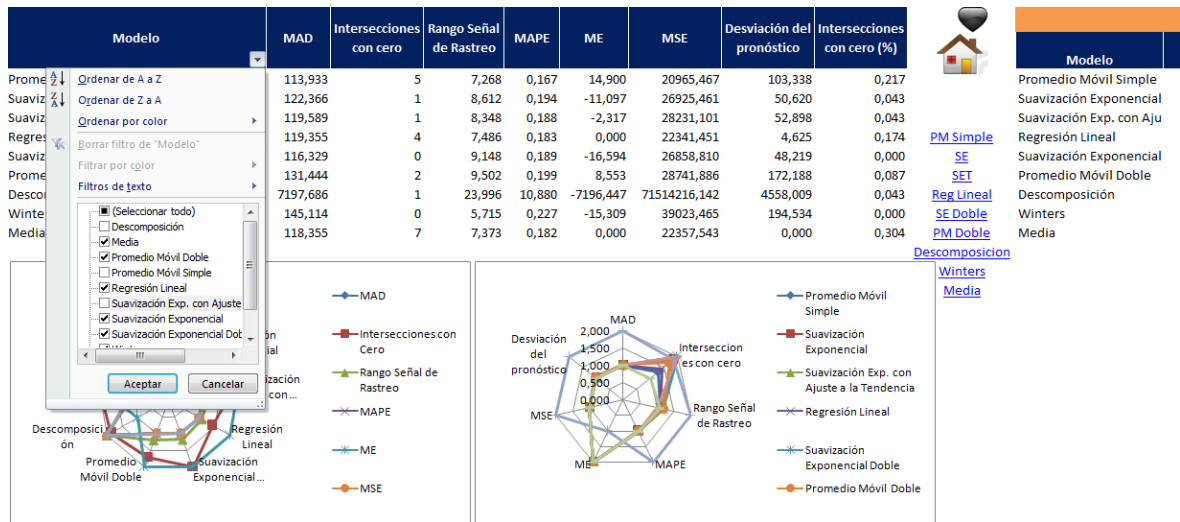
| Modelo | MAD | Intersecciones con cero | Rango Señal de Rastreo | MAPE | ME | MSE | Desviación del pronóstico | Intersecciones con cero (%) |
|---|---|---|---|---|---|---|---|---|
| Prome | 113,933 | 5 | 7,268 | 0,167 | 14,900 | 20965,467 | 103,338 | 0,217 |
| Suaviz | 122,366 | 1 | 8,612 | 0,194 | -11,097 | 26925,461 | 50,620 | 0,043 |
| Suaviz | 119,589 | 1 | 8,348 | 0,188 | -2,317 | 28231,101 | 52,898 | 0,043 |
| Regres | 119,355 | 4 | 7,486 | 0,183 | 0,000 | 22341,451 | 4,625 | 0,174 |
| Suaviz | 116,329 | 0 | 9,148 | 0,189 | -16,594 | 26858,810 | 48,219 | 0,000 |
| Prome | 131,444 | 2 | 9,502 | 0,199 | 8,553 | 28741,886 | 172,188 | 0,087 |
| Desco | 7197,686 | 1 | 23,996 | 10,880 | -7196,447 | 71514216,142 | 4558,009 | 0,043 |
| Winte | 145,114 | 0 | 5,715 | 0,227 | -15,309 | 39023,465 | 194,534 | 0,000 |
| Media | 118,355 | 7 | 7,373 | 0,182 | 0,000 | 22357,543 | 0,000 | 0,304 |

Ordenar de A a Z
Ordenar de Z a A
Ordenar por color
Borrar filtro de "Modelo"
Filtrar por color
Filtros de texto
(Seleccionar todo)
Descomposición
Media
Promedio Móvil Doble
Promedio Móvil Simple
Regresión Lineal
Suavización Exp. con Ajuste
Suavización Exponencial
Suavización Exponencial Dob
Aceptar
Cancelar

PM Simple
SE
SET
Reg Lineal
SE Doble
PM Doble
Descomposicion
Winters
Media

Modelo
Promedio Móvil Simple
Suavización Exponencial
Suavización Exp. con Aju
Regresión Lineal
Suavización Exponencial
Promedio Móvil Doble
Descomposición
Winters
Media

Descomposición
Promedio Móvil Doble
Suavización Exponencial...
Regresión Lineal
Exp. con...
MAD
Intersecciones con Cero
Rango Señal de Rastreo
MAPE
ME
MSE

MAD
2,000
1,500
1,000
0,500
0,000
Intersecciones con cero
Rango Señal de Rastreo
MAPE
ME
MSE
Desviación del pronóstico
Promedio Móvil Simple
Suavización Exponencial
Suavización Exp. con Ajuste a la Tendencia
Regresión Lineal
Suavización Exponencial Doble
Promedio Móvil Doble